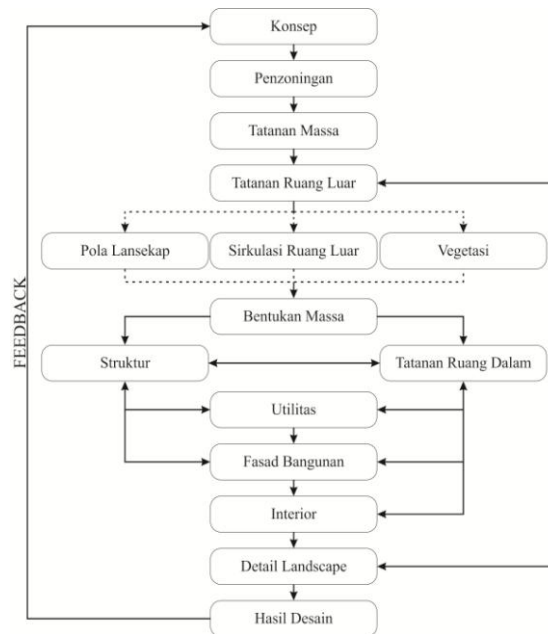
FEEDBACK

Konsep

Penzoningan

Tatanan Massa

Tatanan Ruang Luar

Pola Lansekap

Sirkulasi Ruang Luar

Vegetasi

Bentukan Massa

Struktur

Tatanan Ruang Dalam

Utilitas

Fasad Bangunan

Interior

Detail Landscape

Hasil Desain